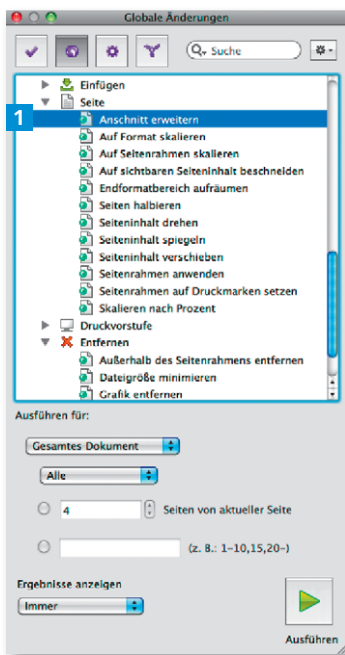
Globale Änderungen

Suche

Einfügen
Seite
1
Anschnitt erweitern
Auf Format skalieren
Auf Seitenrahmen skalieren
Auf sichtbaren Seiteninhalt beschneiden
Endformatbereich aufräumen
Seiten halbieren
Seiteninhalt drehen
Seiteninhalt spiegeln
Seiteninhalt verschieben
Seitenrahmen anwenden
Seitenrahmen auf Druckmarken setzen
Skalieren nach Prozent
Druckvorstufe
Entfernen
Außerhalb des Seitenrahmens entfernen
Dateigröße minimieren
Grafik entfernen

Ausführen für:
Gesamtes Dokument
Alle
4
Seiten von aktueller Seite
(z. B.: 1–10,15,20–)

Ergebnisse anzeigen
Immer
Ausführen